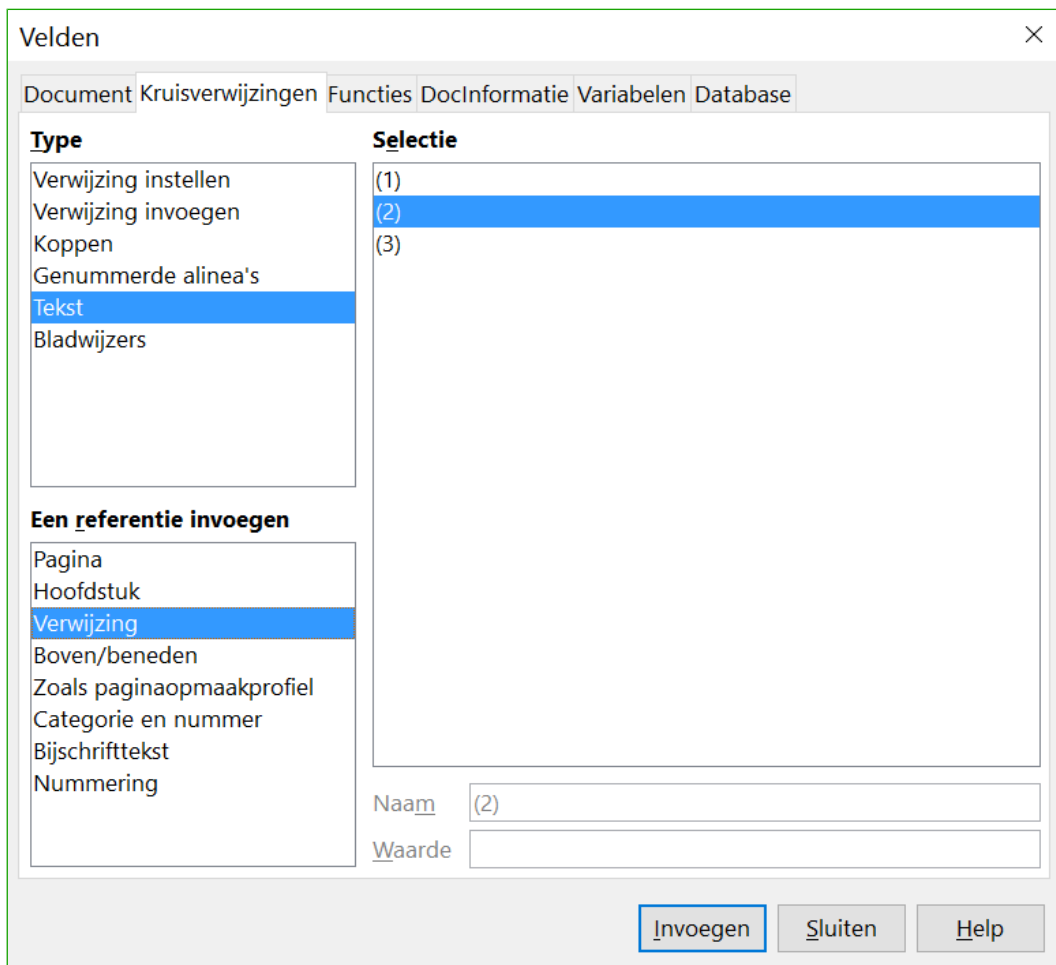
Velden

Document Kruisverwijzingen Functies DocInformatie Variabelen Database

Type

Verwijzing instellen
Verwijzing invoegen
Koppen
Genummerde alinea's
Tekst
Bladwijzers

Een referentie invoegen

Pagina
Hoofdstuk
Verwijzing
Boven/beneden
Zoals paginaopmaakprofiel
Categorie en nummer
Bijschrifttekst
Nummering

Selectie

(1)
(2)
(3)

Naam (2)
Waarde

Invoegen Sluiten Help